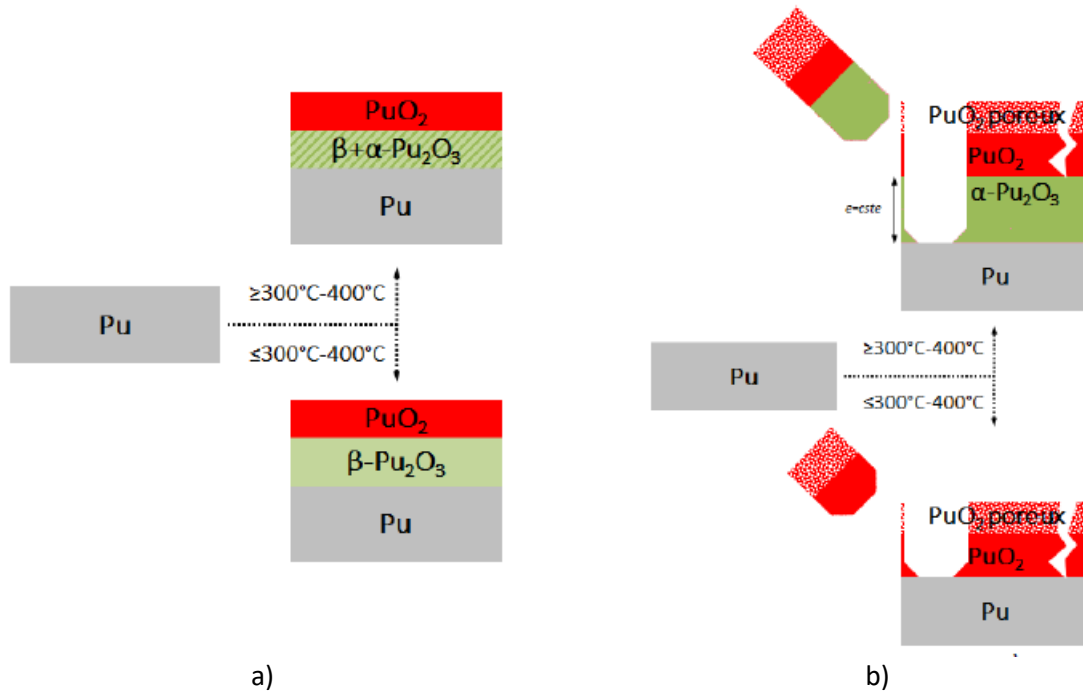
$PuO_2$

$\beta+\alpha-Pu_2O_3$

Pu

Pu

≥300°C-400°C

≤300°C-400°C

$PuO_2$

$\beta-Pu_2O_3$

Pu

a)

$PuO_2$ poreux

$PuO_2$

$\alpha-Pu_2O_3$

e=cste

Pu

Pu

≥300°C-400°C

≤300°C-400°C

$PuO_2$ poreux

$PuO_2$

Pu

b)